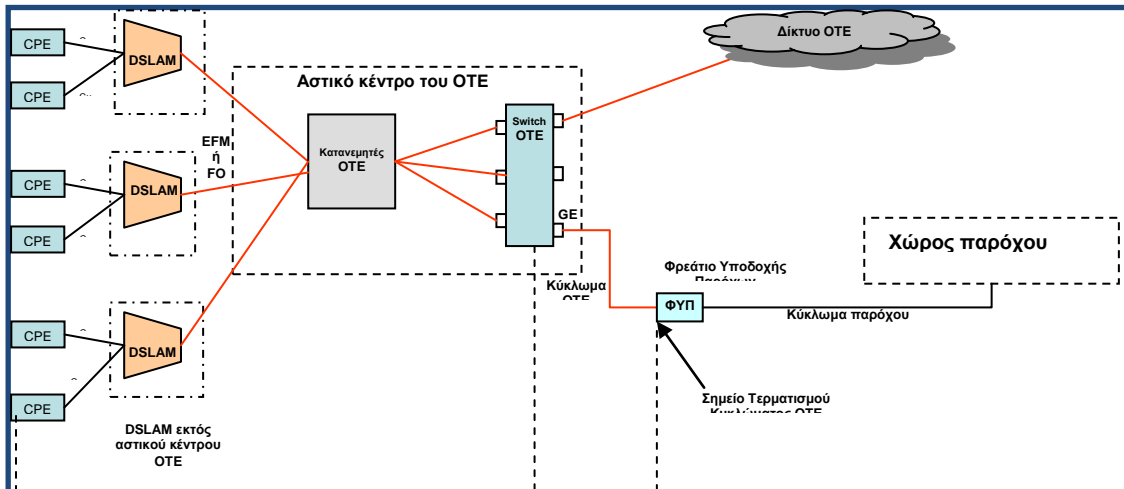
CPE

CPE

DSLAM

Δίκτυο ΟΤΕ

Αστικό κέντρο του ΟΤΕ

EFM
ή
FO

CPE

CPE

DSLAM

Κατανεμητές
ΟΤΕ

Switch
ΟΤΕ

GE

Χώρος παρόχου

Φρεάτιο Υποδοχής
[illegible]

Κύκλωμα
ΟΤΕ

ΦΥΠ

Κύκλωμα παρόχου

CPE

DSLAM

CPE

Σημείο Τερματισμού
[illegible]

DSLAM εκτός
αστικού κέντρου
ΟΤΕ